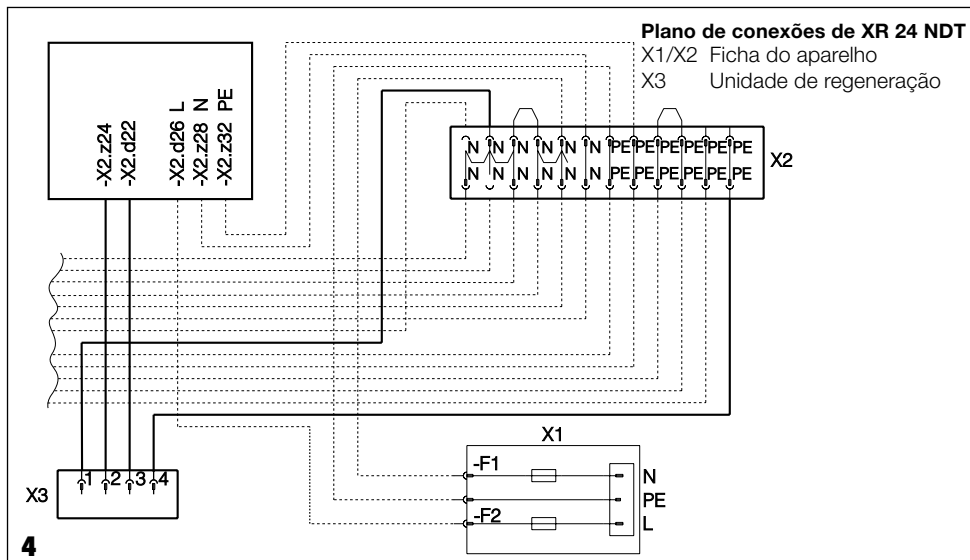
**Plano de conexões de XR 24 NDT**
X1/X2 Ficha do aparelho
X3 Unidade de regeneração

-X2.z24
-X2.d22
-X2.d26 L
-X2.z28 N
-X2.z32 PE

N N N N N N PE PE PE PE PE PE
N N N N N PE PE PE PE PE PE
X2

X1
-F1
-F2
N
PE
L

X3
1 2 3 4

4